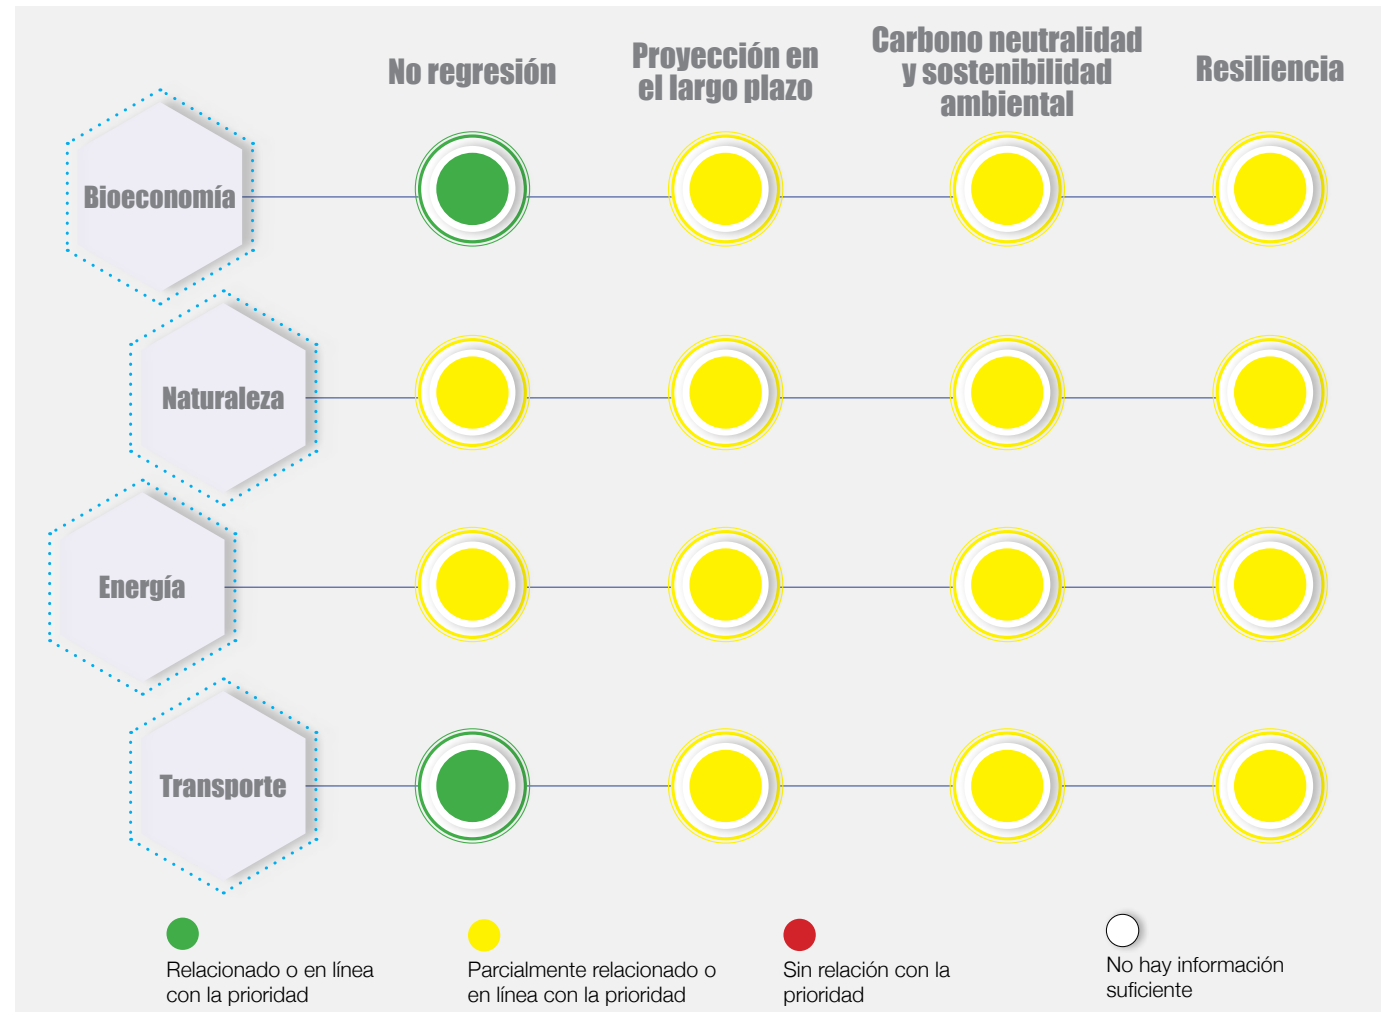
No regresión

Proyección en el largo plazo

Carbono neutralidad y sostenibilidad ambiental

Resiliencia

Bioeconomía

Naturaleza

Energía

Transporte

Relacionado o en línea con la prioridad

Parcialmente relacionado o en línea con la prioridad

Sin relación con la prioridad

No hay información suficiente